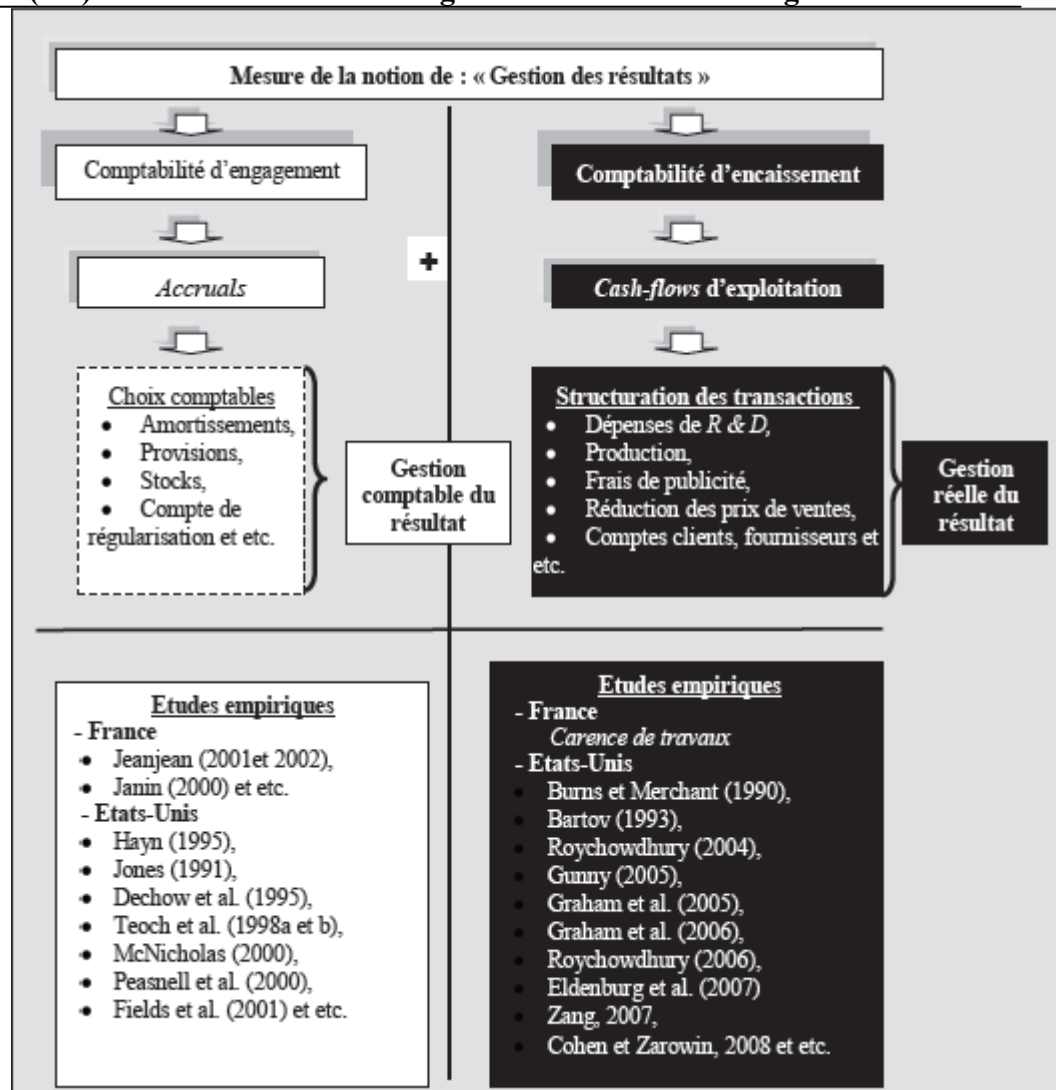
Mesure de la notion de : « Gestion des résultats »

Comptabilité d'engagement

Accruals

Choix comptables
- Amortissements,
- Provisions,
- Stocks,
- Compte de régularisation et etc.

Gestion comptable du résultat

+

Comptabilité d'encaissement

Cash-flows d'exploitation

Structuration des transactions
- Dépenses de R & D,
- Production,
- Frais de publicité,
- Réduction des prix de ventes,
- Comptes clients, fournisseurs et etc.

Gestion réelle du résultat

Etudes empiriques
- France
- Jeanjean (2001et 2002),
- Janin (2000) et etc.
- Etats-Unis
- Hayn (1995),
- Jones (1991),
- Dechow et al. (1995),
- Teoch et al. (1998a et b),
- McNicholas (2000),
- Peasnell et al. (2000),
- Fields et al. (2001) et etc.

Etudes empiriques
- France
Carence de travaux
- Etats-Unis
- Burns et Merchant (1990),
- Bartov (1993),
- Roychowdhury (2004),
- Gunny (2005),
- Graham et al. (2005),
- Graham et al. (2006),
- Roychowdhury (2006),
- Eldenburg et al. (2007)
- Zang, 2007,
- Cohen et Zarowin, 2008 et etc.